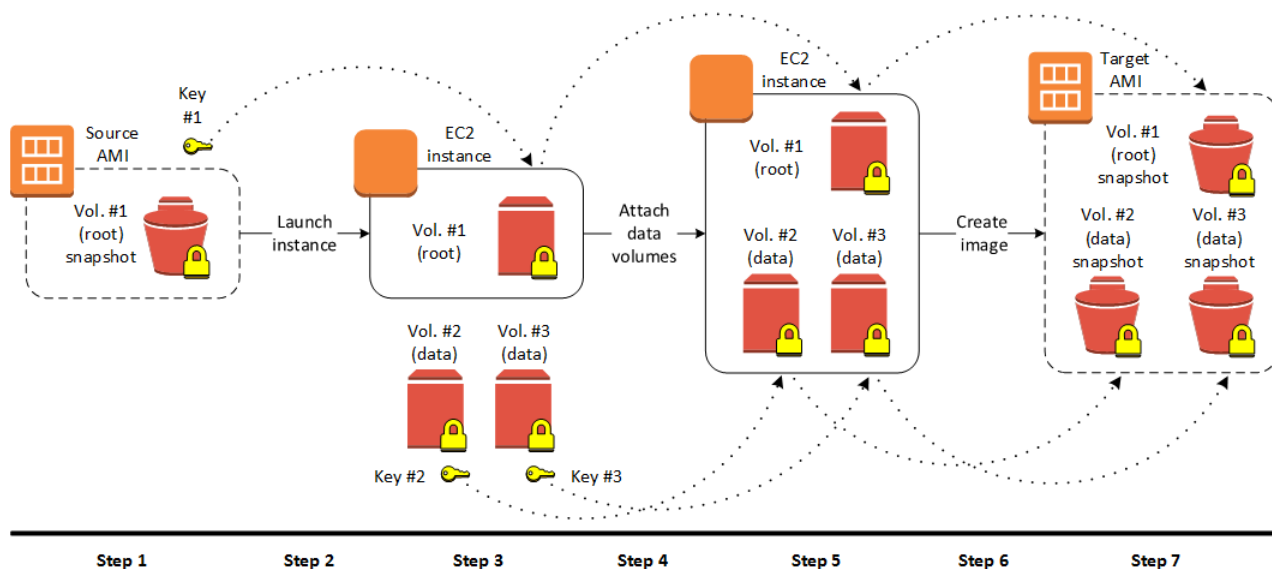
Key #1

Source AMI

Vol. #1 (root) snapshot

Launch instance

EC2 instance

Vol. #1 (root)

Vol. #2 (data)

Vol. #3 (data)

Key #2

Key #3

Attach data volumes

EC2 instance

Vol. #1 (root)

Vol. #2 (data)

Vol. #3 (data)

Create image

Target AMI

Vol. #1 (root) snapshot

Vol. #2 (data) snapshot

Vol. #3 (data) snapshot

Step 1
Step 2
Step 3
Step 4
Step 5
Step 6
Step 7